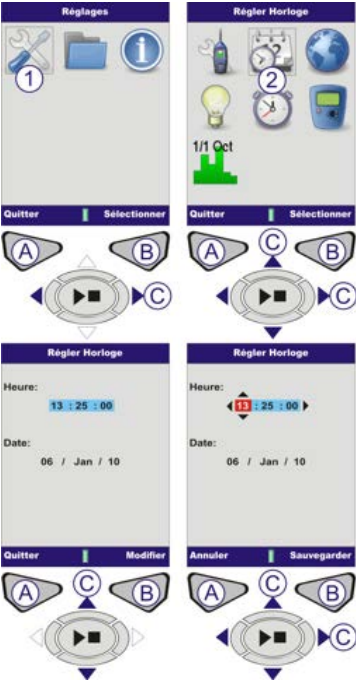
Réglages

1

Quitter Sélectionner

A B C

Régler Horloge

2

1/1 Oct

Quitter Sélectionner

A C B C

Régler Horloge

Heure:

13 : 25 : 00

Date:

06 / Jan / 10

Quitter Modifier

A C B

Régler Horloge

Heure:

13 : 25 : 00

Date:

06 / Jan / 10

Annuler Sauvegarder

A C B C